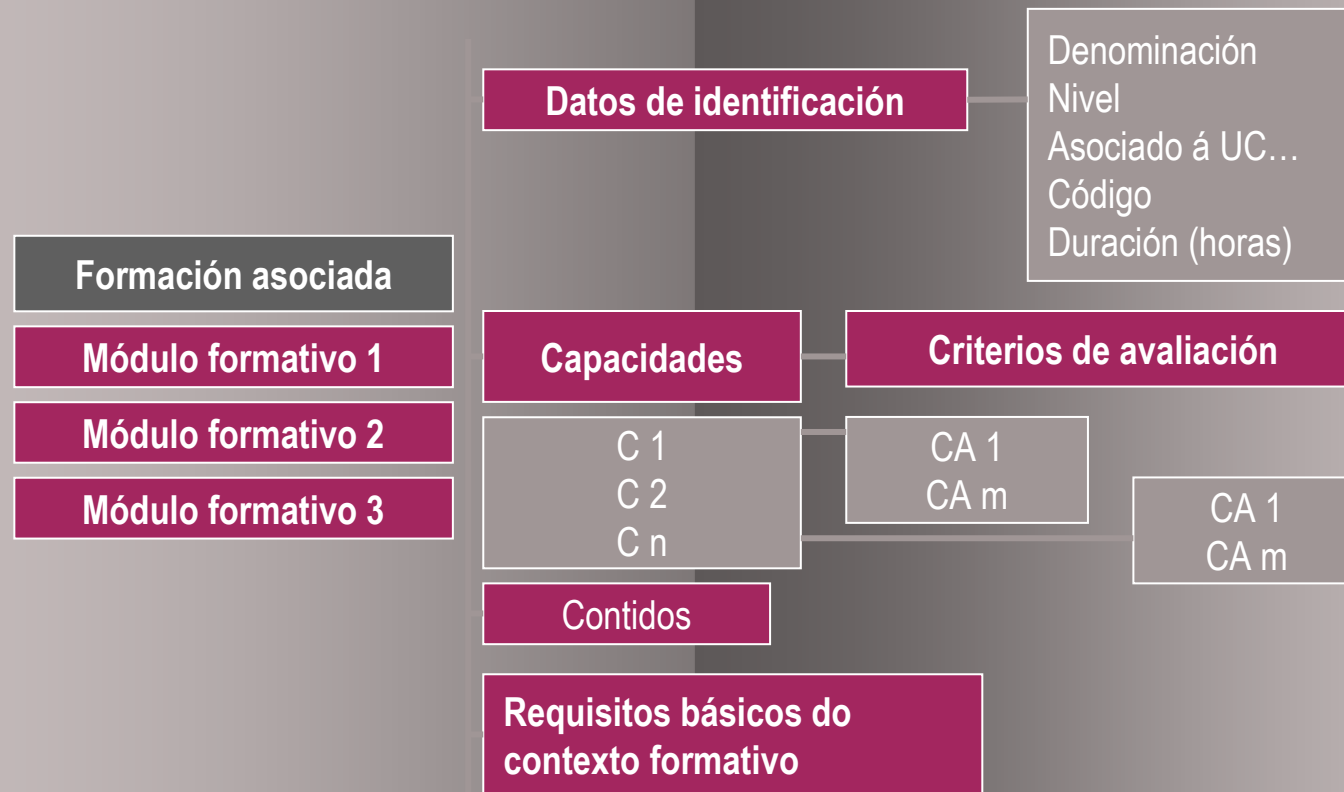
Formación asociada

Módulo formativo 1

Módulo formativo 2

Módulo formativo 3

Datos de identificación

Denominación
Nivel
Asociado á UC…
Código
Duración (horas)

Capacidades

Criterios de avaliación

C 1
C 2
C n

CA 1
CA m

CA 1
CA m

Contidos

Requisitos básicos do contexto formativo